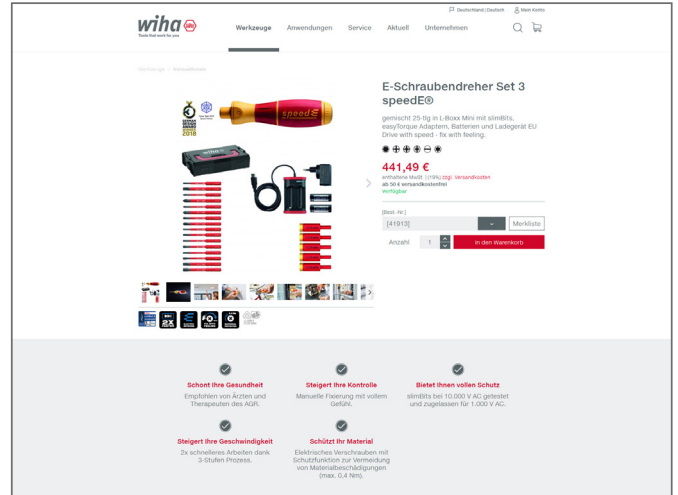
wiha
Tools that work for you

Deutschland | Deutsch
Mein Konto

Werkzeuge Anwendungen Service Aktuell Unternehmen

Werkzeuge / Schraubendreher

E-Schraubendreher Set 3 speedE®

gemischt 25-tlg in L-Boxx Mini mit slimBits, easyTorque Adaptern, Batterien und Ladegerät EU Drive with speed - fix with feeling.

441,49 €
enthaltene MwSt. (19%) zzgl. Versandkosten
ab 50 € versandkostenfrei
Verfügbar

[Best.-Nr.]
[41913]
Merkliste
Anzahl 1
In den Warenkorb

Schont Ihre Gesundheit
Empfohlen von Ärzten und Therapeuten des AGR.

Steigert Ihre Kontrolle
Manuelle Fixierung mit vollem Gefühl.

Bietet Ihnen vollen Schutz
slimBits bis 10.000 V AC getestet und zugelassen für 1.000 V AC.

Steigert Ihre Geschwindigkeit
2x schnelleres Arbeiten dank 3-Stufen Prozess.

Schützt Ihr Material
Elektrisches Verschrauben mit Schutzfunktion zur Vermeidung von Materialbeschädigungen (max. 0,4 Nm).